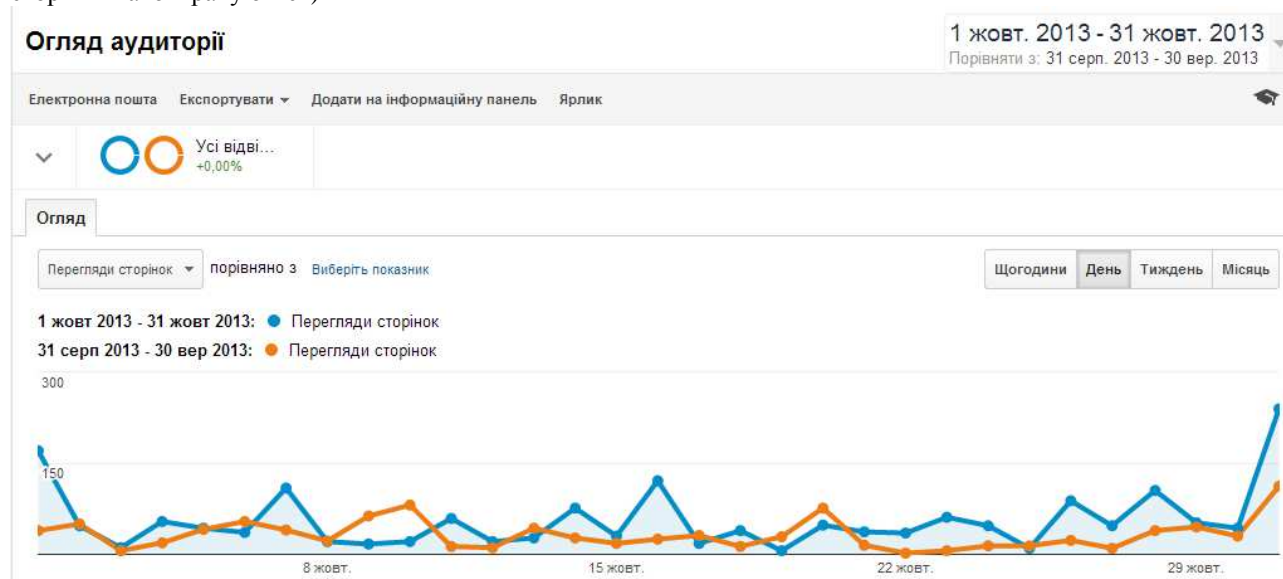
Огляд аудиторії

1 жовт. 2013 - 31 жовт. 2013
Порівняти з: 31 серп. 2013 - 30 вер. 2013

Електронна пошта Експортувати Додати на інформаційну панель Ярлик

Усі відві...
+0,00%

Огляд

Перегляди сторінок порівняно з Виберіть показник

Щогодини День Тиждень Місяць

1 жовт 2013 - 31 жовт 2013: ● Перегляди сторінок
31 серп 2013 - 30 вер 2013: ● Перегляди сторінок

300
150

8 жовт. 15 жовт. 22 жовт. 29 жовт.